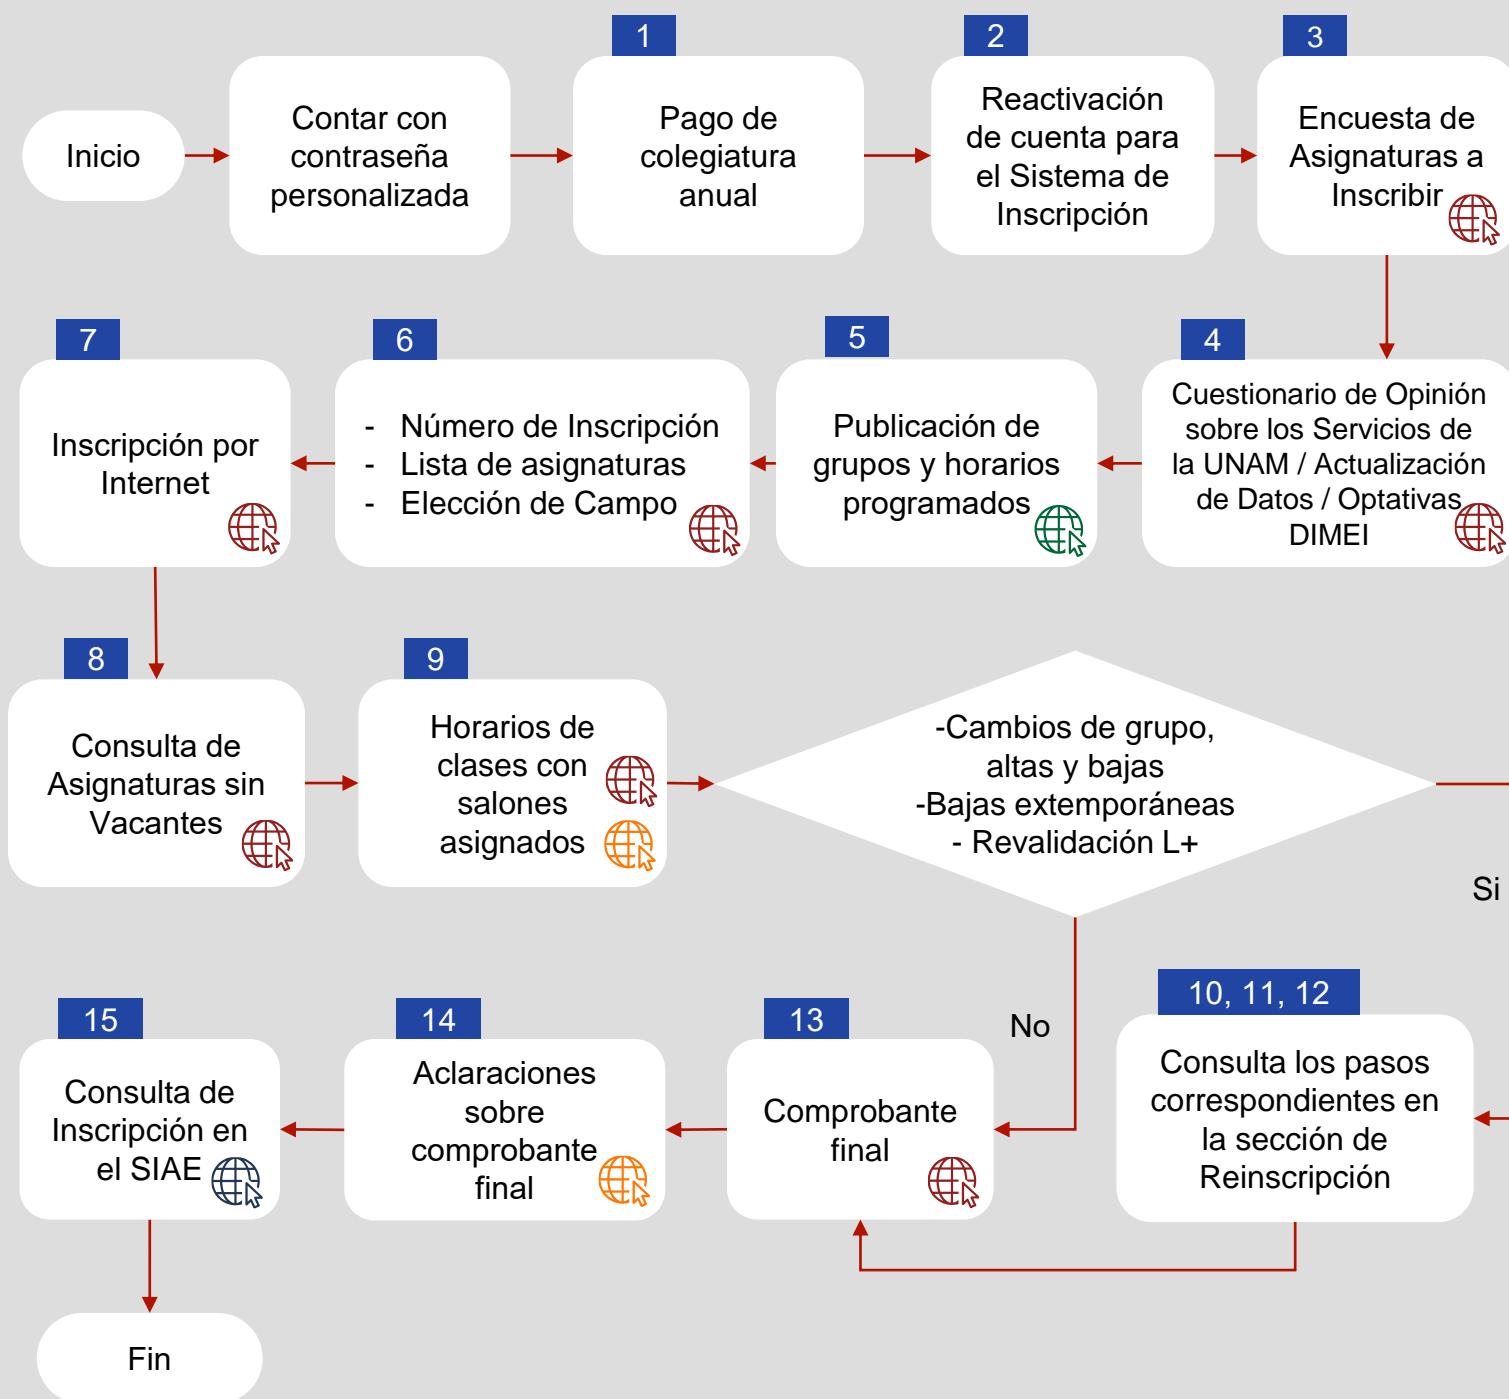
Inicio

Contar con contraseña personalizada

1
Pago de colegiatura anual

2
Reactivación de cuenta para el Sistema de Inscripción

3
Encuesta de Asignaturas a Inscribir

4
Cuestionario de Opinión sobre los Servicios de la UNAM / Actualización de Datos / Optativas DIMEI

5
Publicación de grupos y horarios programados

6
- Número de Inscripción
- Lista de asignaturas
- Elección de Campo

7
Inscripción por Internet

8
Consulta de Asignaturas sin Vacantes

9
Horarios de clases con salones asignados

-Cambios de grupo, altas y bajas
-Bajas extemporáneas
- Revalidación L+

Si

No

10, 11, 12
Consulta los pasos correspondientes en la sección de Reinscripción

13
Comprobante final

14
Aclaraciones sobre comprobante final

15
Consulta de Inscripción en el SIAE

Fin